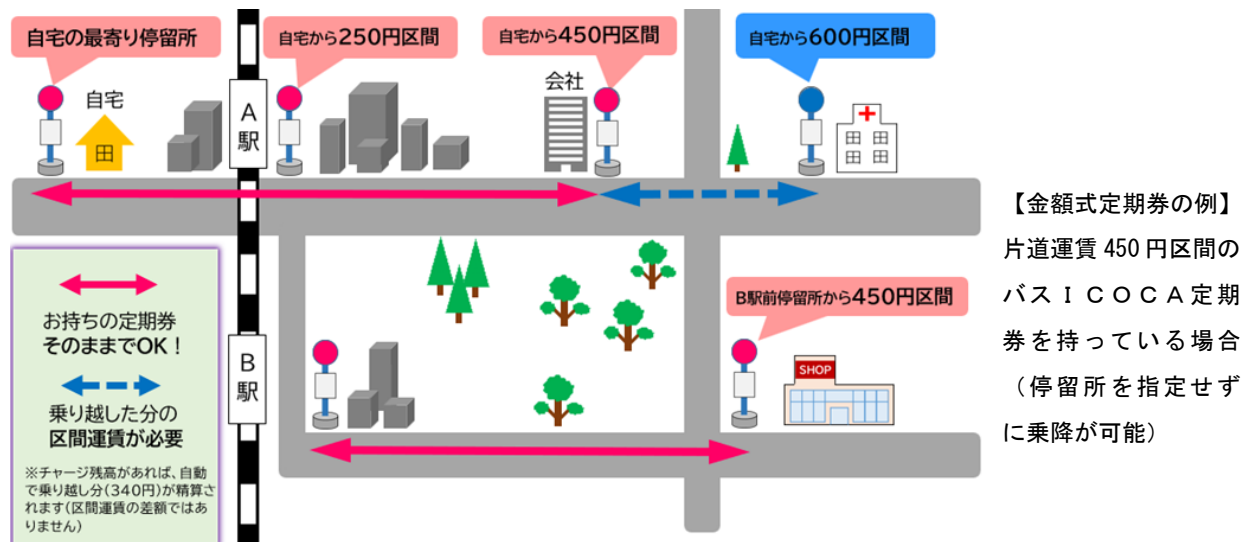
自宅の最寄り停留所

自宅

自宅から250円区間

A駅

自宅から450円区間

会社

自宅から600円区間

【金額式定期券の例】
片道運賃 450 円区間のバスＩＣＯＣＡ定期券を持っている場合（停留所を指定せずに乗降が可能）

お持ちの定期券
そのままでOK！

乗り越した分の
区間運賃が必要

※チャージ残高があれば、自動で乗り越し分（340円）が精算されます（区間運賃の差額ではありません）

B駅

B駅前停留所から450円区間

SHOP